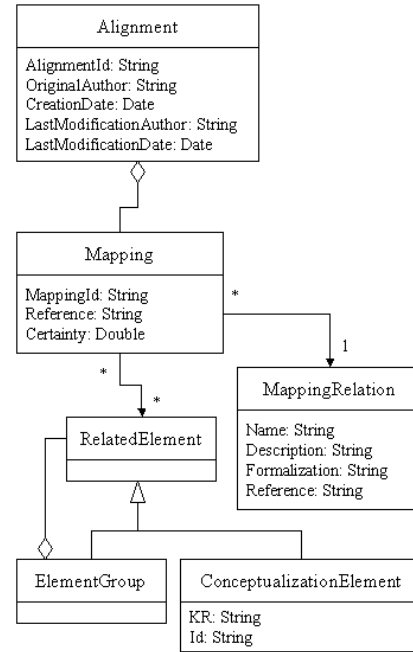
Alignment

AlignmentId: String
OriginalAuthor: String
CreationDate: Date
LastModificationAuthor: String
LastModificationDate: Date

Mapping

MappingId: String
Reference: String
Certainty: Double

*

1

MappingRelation

Name: String
Description: String
Formalization: String
Reference: String

*

*

RelatedElement

ElementGroup

ConceptualizationElement

KR: String
Id: String